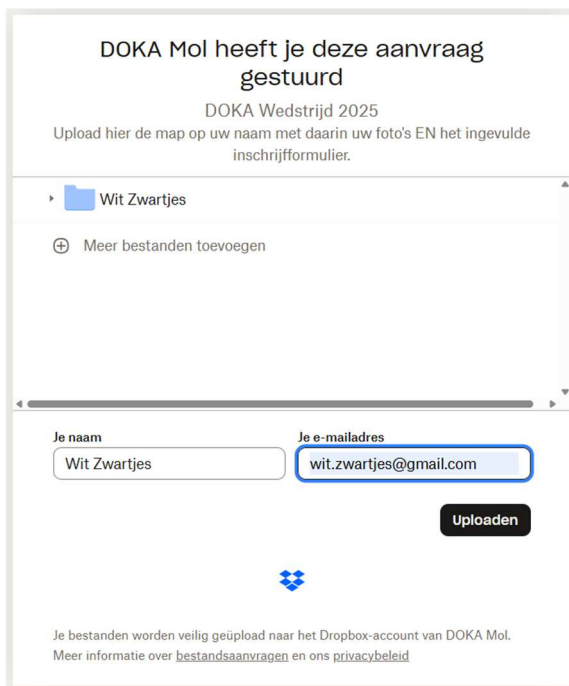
DOKA Mol heeft je deze aanvraag gestuurd

DOKA Wedstrijd 2025

Upload hier de map op uw naam met daarin uw foto's EN het ingevulde inschrijfformulier.

Wit Zwartjes

Meer bestanden toevoegen

Je naam

Wit Zwartjes

Je e-mailadres

wit.zwartjes@gmail.com

Uploaden

Je bestanden worden veilig geüpload naar het Dropbox-account van DOKA Mol. Meer informatie over bestandsaanvragen en ons privacybeleid